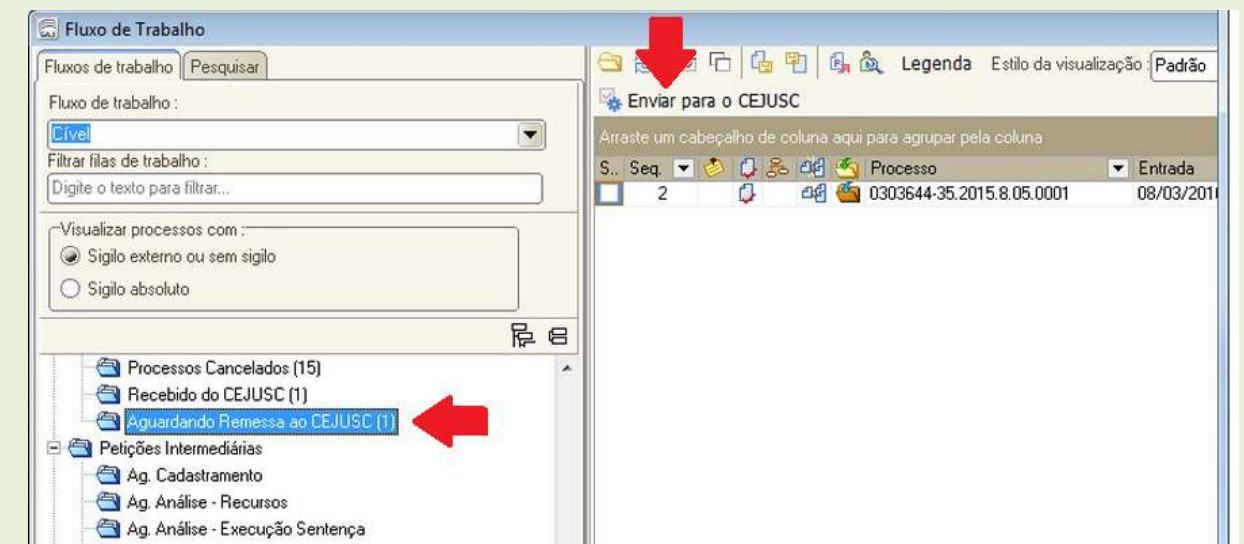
Fluxo de Trabalho

Fluxos de trabalho | Pesquisar

Fluxo de trabalho :

Cível

Filtrar filas de trabalho :

Digite o texto para filtrar...

Visualizar processos com :

Sigilo externo ou sem sigilo

Sigilo absoluto

Processos Cancelados (15)

Recebido do CEJUSC (1)

Aguardando Remessa ao CEJUSC (1)

Petições Intermediárias

Ag. Cadastramento

Ag. Análise - Recursos

Ag. Análise - Execução Sentença

Legenda Estilo da visualização : Padrão

Enviar para o CEJUSC

Arraste um cabeçalho de coluna aqui para agrupar pela coluna

| S.. | Seq. | Processo | Entrada |
|---|---|---|---|
| | 2 | 0303644-35.2015.8.05.0001 | 08/03/201 |